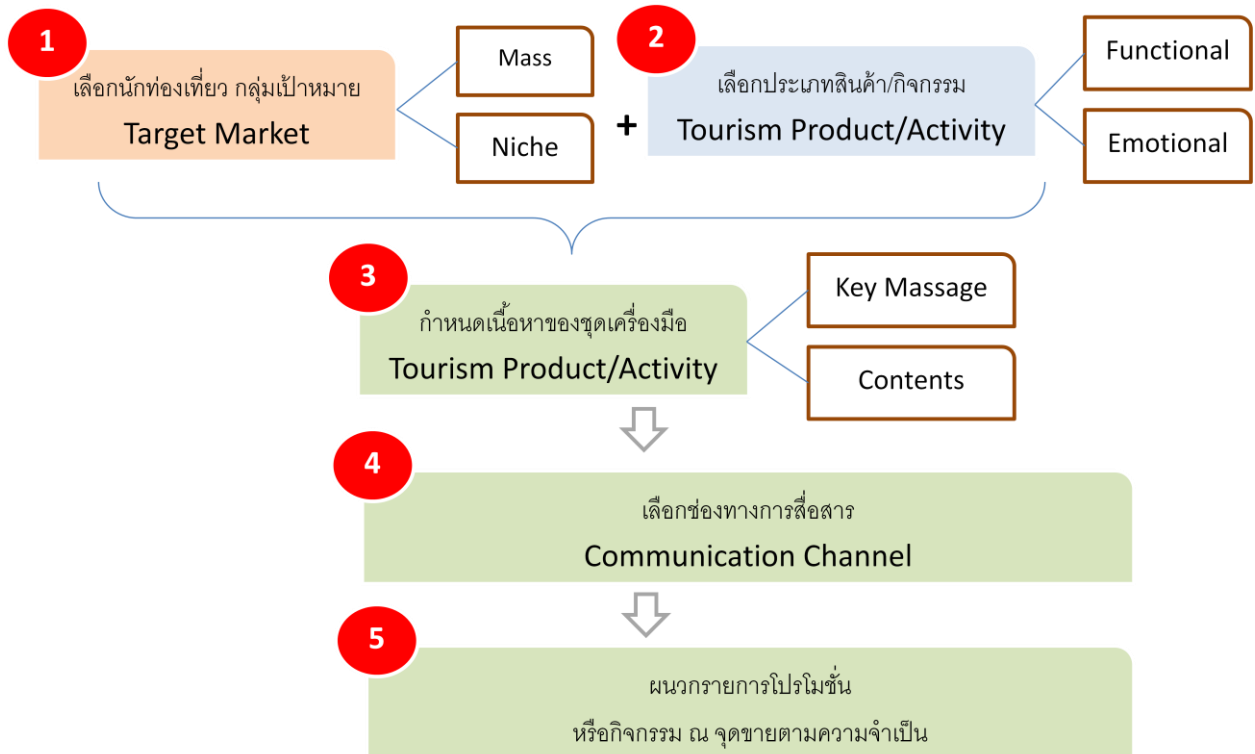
1

เลือกนักท่องเที่ยว กลุ่มเป้าหมาย

Target Market

Mass

Niche

+

2

เลือกประเภทสินค้า/กิจกรรม

Tourism Product/Activity

Functional

Emotional

3

กำหนดเนื้อหาของชุดเครื่องมือ

Tourism Product/Activity

Key Massage

Contents

4

เลือกช่องทางการสื่อสาร

Communication Channel

5

ผนวกรายการโปรโมชั่น

หรือกิจกรรม ณ จุดขายตามความจำเป็น